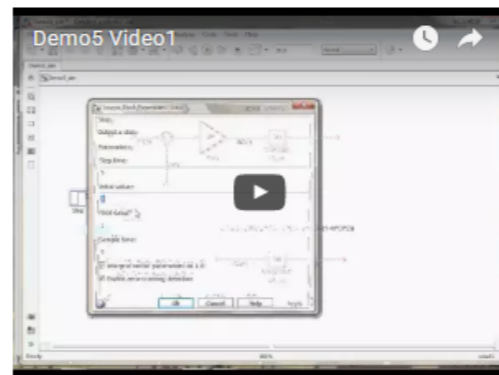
Demo5 Video1

Source Block Parameters: Step

Step

Output a step.

Parameters

Step time:

1

Initial value:

0

Final value:

1

Sample time:

0

Interpret vector parameters as 1-D

Enable zero-crossing detection

OK

Cancel

Help

Apply

Ready